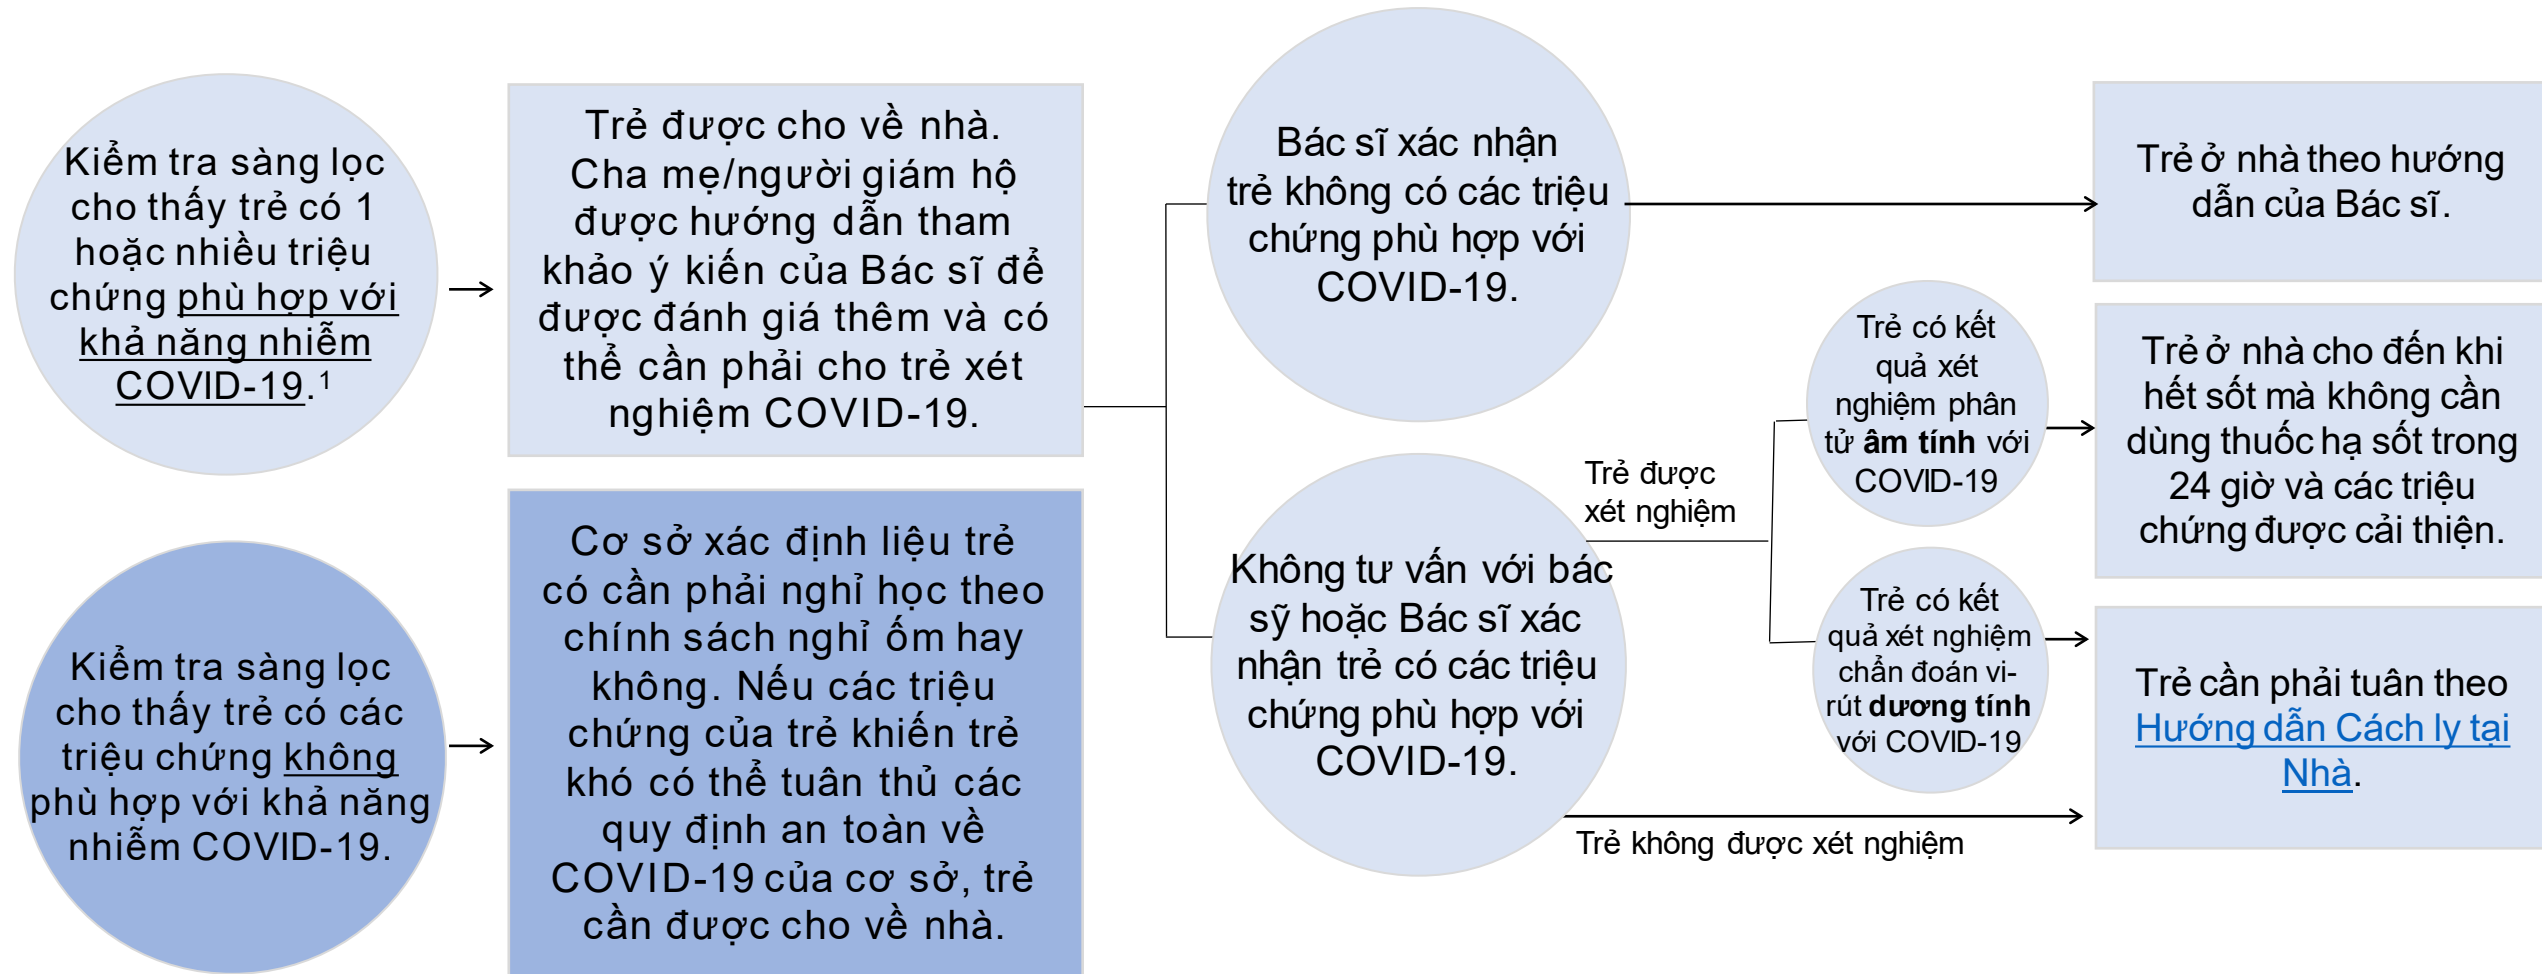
Kiểm tra sàng lọc cho thấy trẻ có 1 hoặc nhiều triệu chứng phù hợp với khả năng nhiễm COVID-19.$^1$

Trẻ được cho về nhà. Cha mẹ/người giám hộ được hướng dẫn tham khảo ý kiến của Bác sĩ để được đánh giá thêm và có thể cần phải cho trẻ xét nghiệm COVID-19.

Bác sĩ xác nhận trẻ không có các triệu chứng phù hợp với COVID-19.

Trẻ ở nhà theo hướng dẫn của Bác sĩ.

Không tư vấn với bác sỹ hoặc Bác sĩ xác nhận trẻ có các triệu chứng phù hợp với COVID-19.

Trẻ được xét nghiệm

Trẻ có kết quả xét nghiệm phân tử **âm tính** với COVID-19

Trẻ ở nhà cho đến khi hết sốt mà không cần dùng thuốc hạ sốt trong 24 giờ và các triệu chứng được cải thiện.

Trẻ có kết quả xét nghiệm chẩn đoán vi-rút **dương tính** với COVID-19

Trẻ cần phải tuân theo Hướng dẫn Cách ly tại Nhà.

Trẻ không được xét nghiệm

Kiểm tra sàng lọc cho thấy trẻ có các triệu chứng không phù hợp với khả năng nhiễm COVID-19.

Cơ sở xác định liệu trẻ có cần phải nghỉ học theo chính sách nghỉ ốm hay không. Nếu các triệu chứng của trẻ khiến trẻ khó có thể tuân thủ các quy định an toàn về COVID-19 của cơ sở, trẻ cần được cho về nhà.